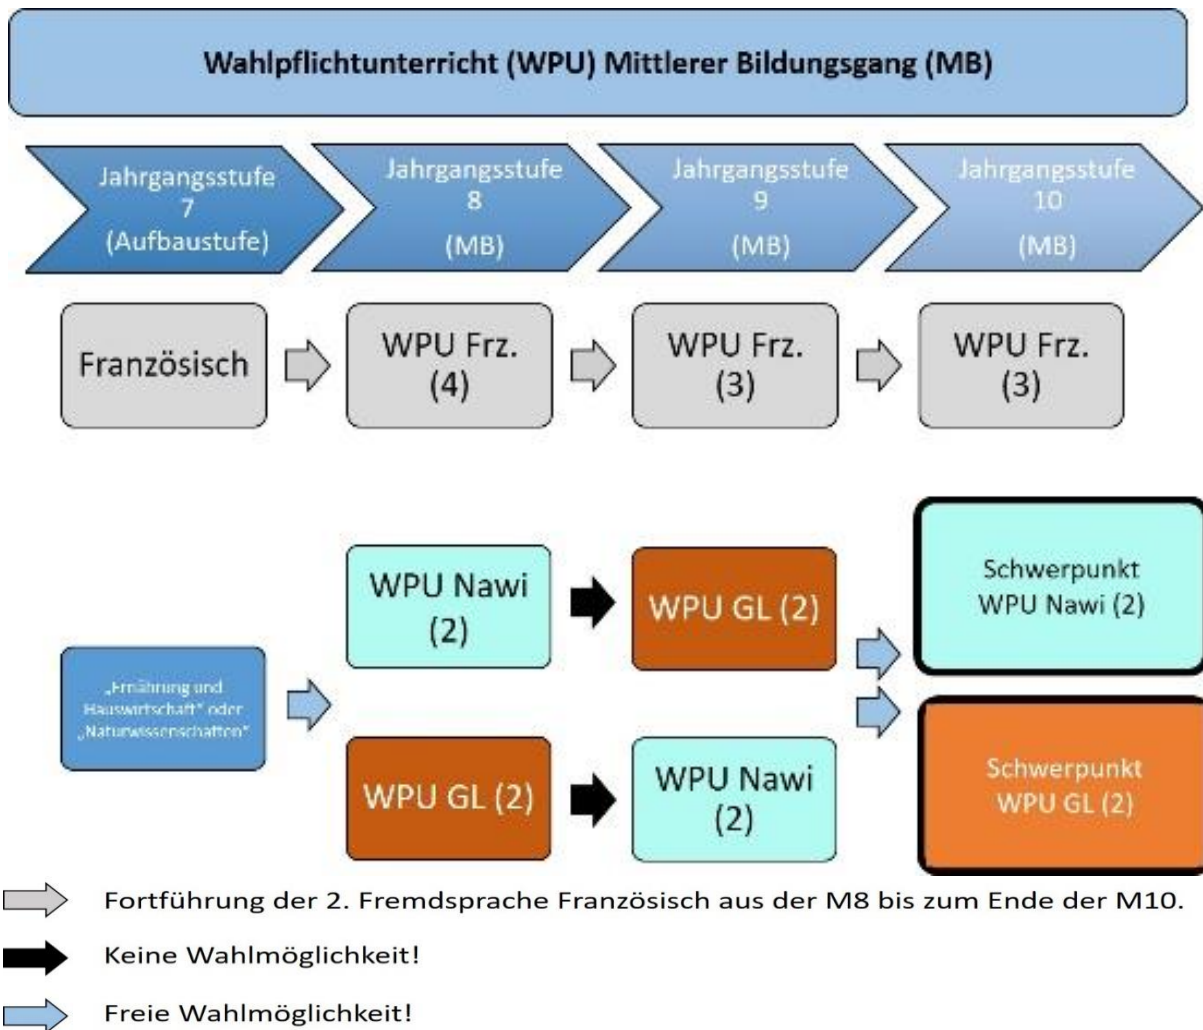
Wahlpflichtunterricht (WPU) Mittlerer Bildungsgang (MB)

Jahrgangsstufe 7 (Aufbaustufe)

Jahrgangsstufe 8 (MB)

Jahrgangsstufe 9 (MB)

Jahrgangsstufe 10 (MB)

Französisch

WPU Frz. (4)

WPU Frz. (3)

WPU Frz. (3)

„Ernährung und Hauswirtschaft" oder „Naturwissenschaften"

WPU Nawi (2)

WPU GL (2)

WPU GL (2)

WPU Nawi (2)

Schwerpunkt WPU Nawi (2)

Schwerpunkt WPU GL (2)

Fortführung der 2. Fremdsprache Französisch aus der M8 bis zum Ende der M10.

Keine Wahlmöglichkeit!

Freie Wahlmöglichkeit!